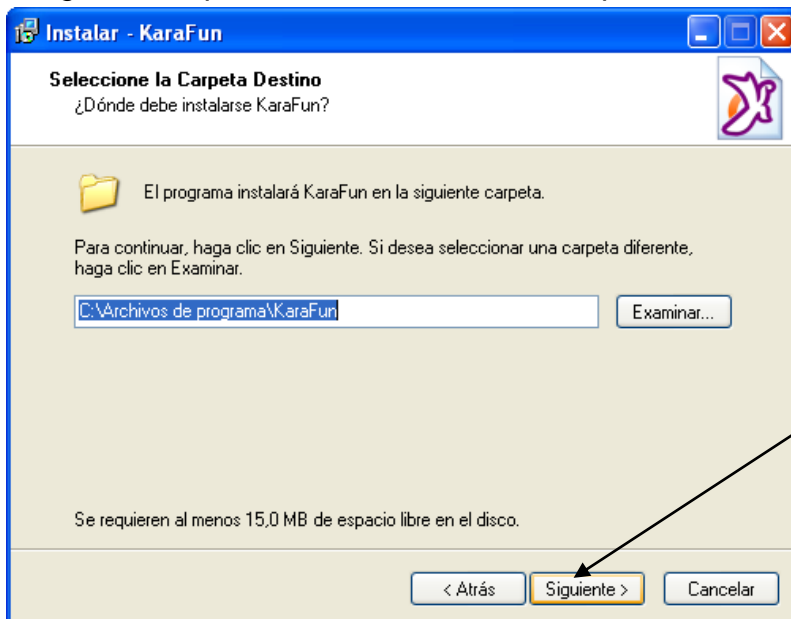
Instalar - KaraFun

Seleccione la Carpeta Destino
¿Dónde debe instalarse KaraFun?

El programa instalará KaraFun en la siguiente carpeta.

Para continuar, haga clic en Siguiente. Si desea seleccionar una carpeta diferente, haga clic en Examinar.

C:\Archivos de programa\KaraFun

Examinar...

Se requieren al menos 15,0 MB de espacio libre en el disco.

< Atrás

Siguiente >

Cancelar